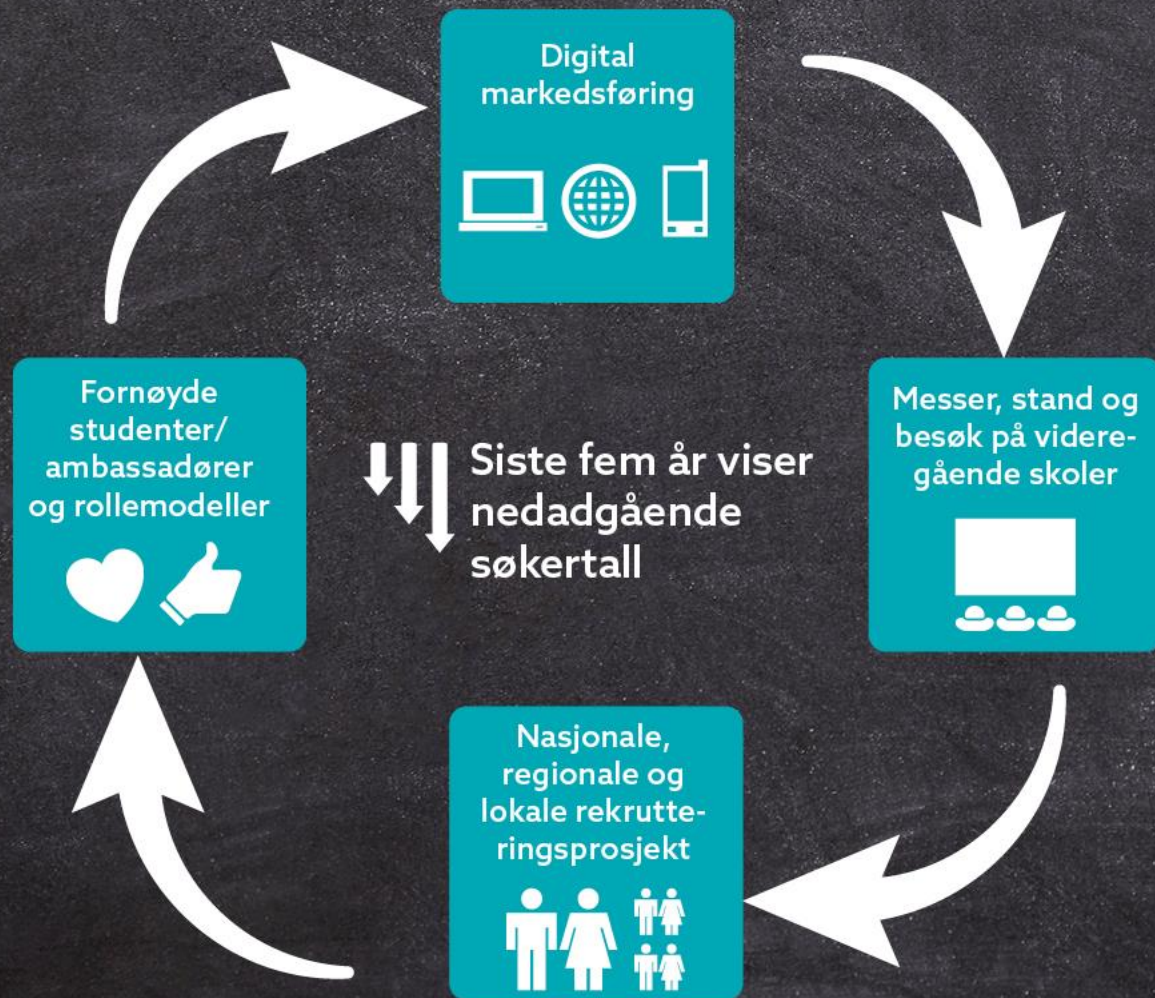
Digital markedsføring

Messer, stand og besøk på videregående skoler

Nasjonale, regionale og lokale rekrutteringsprosjekt

Fornøyde studenter/ ambassadører og rollemodeller

Siste fem år viser nedadgående søkertall